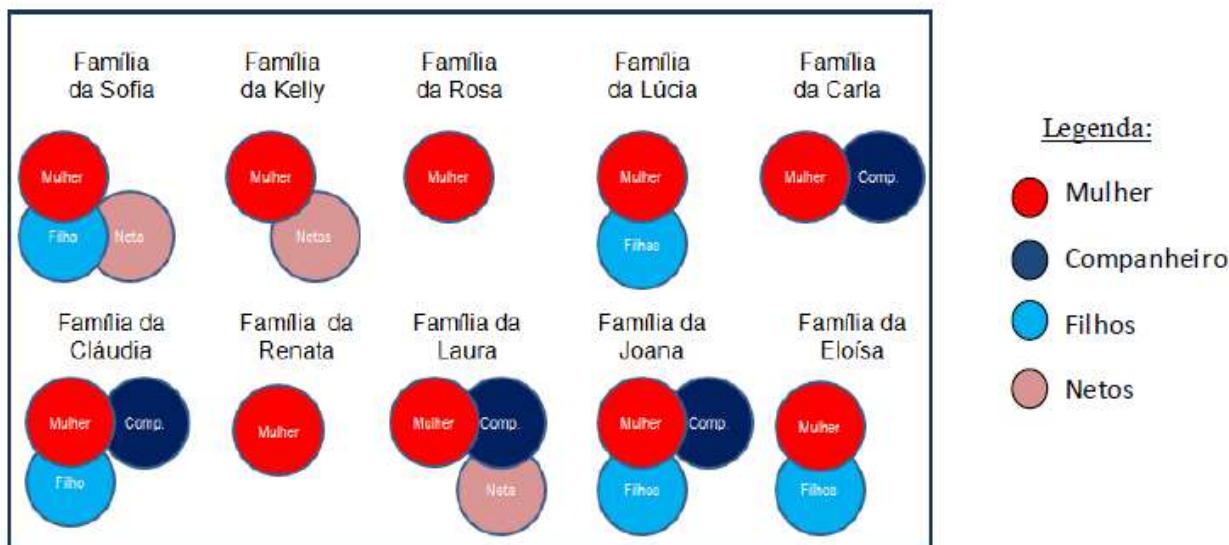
Família da Sofia

Mulher
Filho
Neto

Família da Kelly

Mulher
Netos

Família da Rosa

Mulher

Família da Lúcia

Mulher
Filhos

Família da Carla

Mulher
Comp.

Família da Cláudia

Mulher
Comp.
Filho

Família da Renata

Mulher

Família da Laura

Mulher
Comp.
Neta

Família da Joana

Mulher
Comp.
Filhos

Família da Eloísa

Mulher
Filhos

Legenda:

Mulher
Companheiro
Filhos
Netos